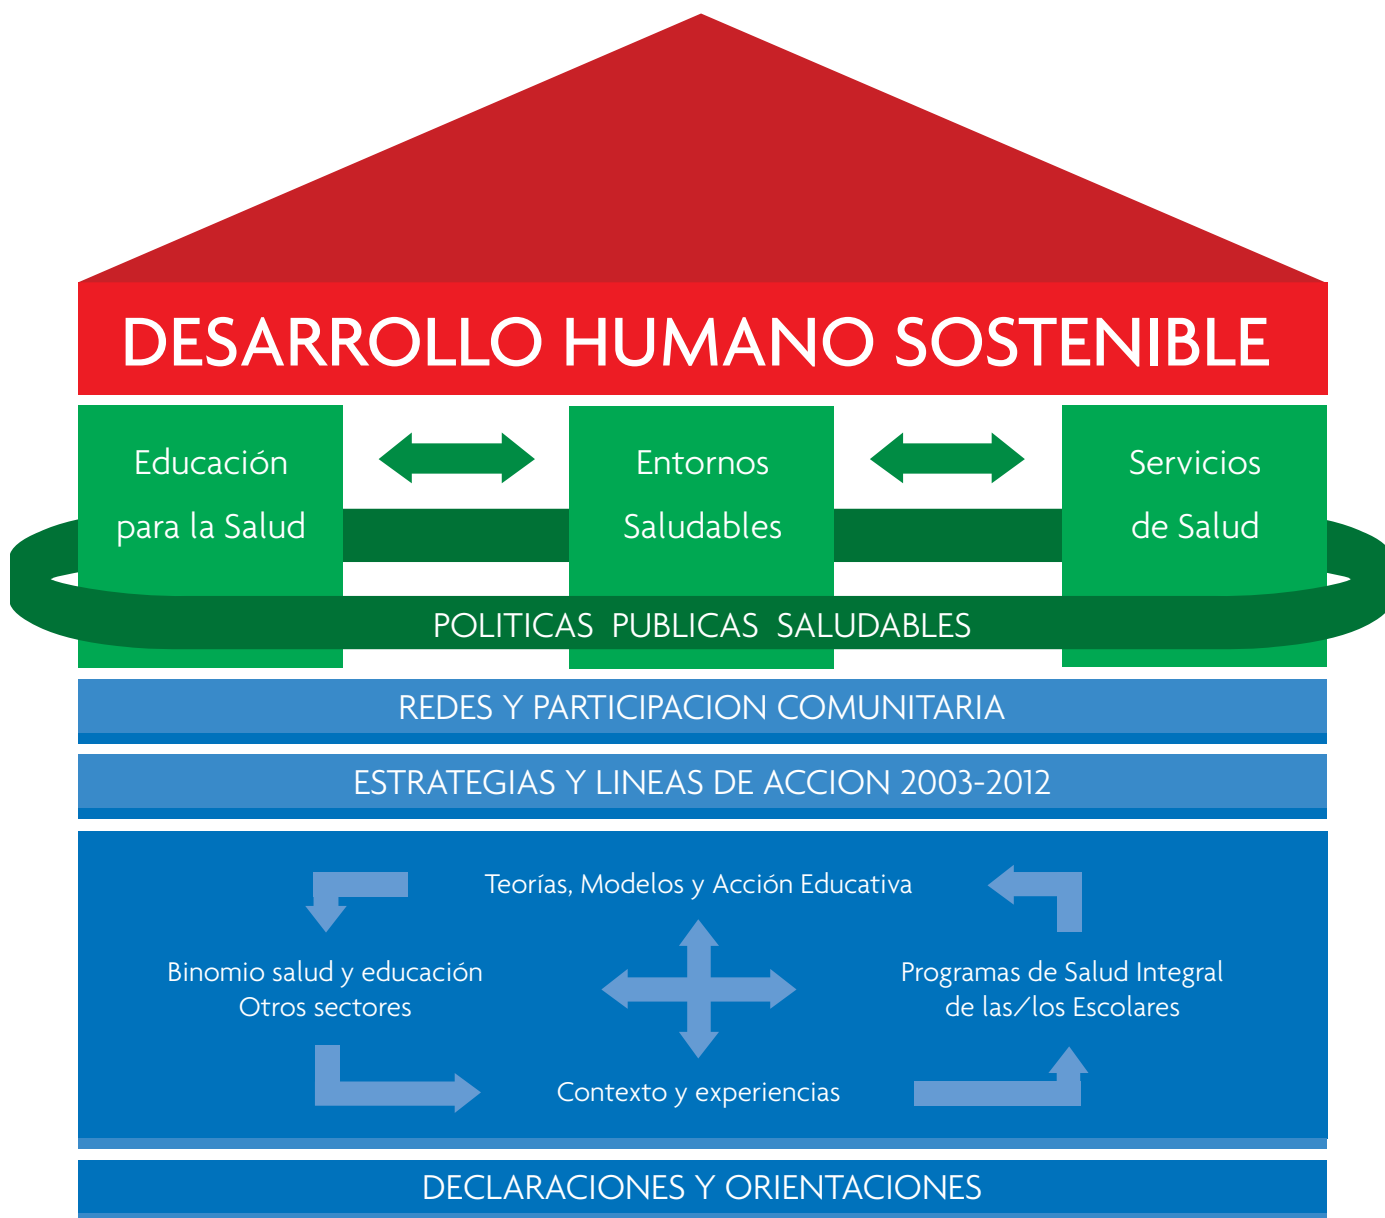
DESARROLLO HUMANO SOSTENIBLE

Educación para la Salud

Entornos Saludables

Servicios de Salud

POLITICAS PUBLICAS SALUDABLES

REDES Y PARTICIPACION COMUNITARIA

ESTRATEGIAS Y LINEAS DE ACCION 2003-2012

Teorías, Modelos y Acción Educativa

Binomio salud y educación
Otros sectores

Programas de Salud Integral de las/los Escolares

Contexto y experiencias

DECLARACIONES Y ORIENTACIONES